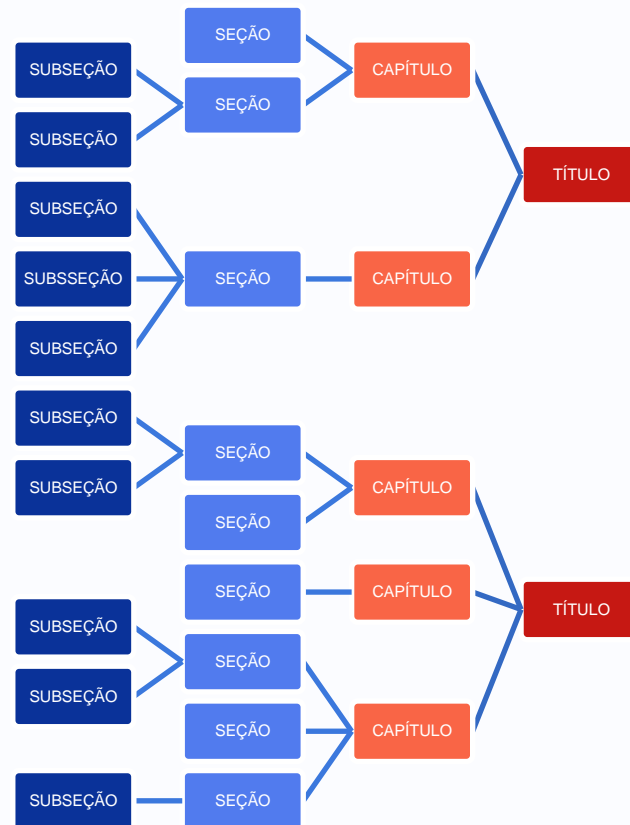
SEÇÃO

SUBSEÇÃO

CAPÍTULO

SEÇÃO

SUBSEÇÃO

TÍTULO

SUBSEÇÃO

SUBSSEÇÃO

SEÇÃO

CAPÍTULO

SUBSEÇÃO

SUBSEÇÃO

SEÇÃO

SUBSEÇÃO

CAPÍTULO

SEÇÃO

SEÇÃO

CAPÍTULO

TÍTULO

SUBSEÇÃO

SEÇÃO

SUBSEÇÃO

SEÇÃO

CAPÍTULO

SUBSEÇÃO

SEÇÃO